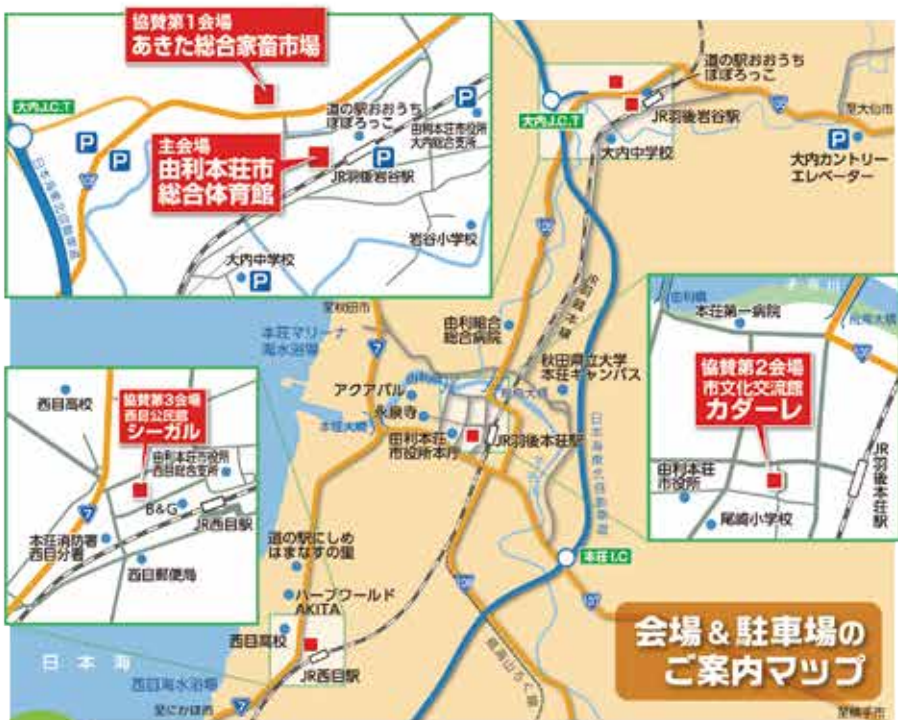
協賛第1会場
あきた総合家畜市場

大内J.C.T

P

P

P

P

道の駅おおうち
ぽぽろっこ

由利本荘市役所
大内総合支所

主会場
由利本荘市
総合体育館

JR羽後岩谷駅

岩谷小学校

大内中学校

P

道の駅おおうち
ぽぽろっこ

大内J.C.T

JR羽後岩谷駅

大内中学校

P

大内カントリー
エレベーター

本荘第一病院

協賛第2会場
市文化交流館
カダーレ

由利本荘
市役所

尾崎小学校

JR羽後本荘駅

由利組合
総合病院

秋田県立大学
本荘キャンパス

本荘マリーナ
海水浴場

アクアパル

永泉寺

田利本荘
市役所本庁

JR羽後本荘駅

西目高校

協賛第3会場
西目公民館
シーガル

由利本荘市役所
西目総合支所

B&G

JR西目駅

本荘消防署
西目分署

西目郵便局

道の駅にしめ
はまなすの里

ハーブワールド
AKITA

西目高校

JR西目駅

日本海

西目海水浴場

本荘I.C

会場＆駐車場の
ご案内マップ